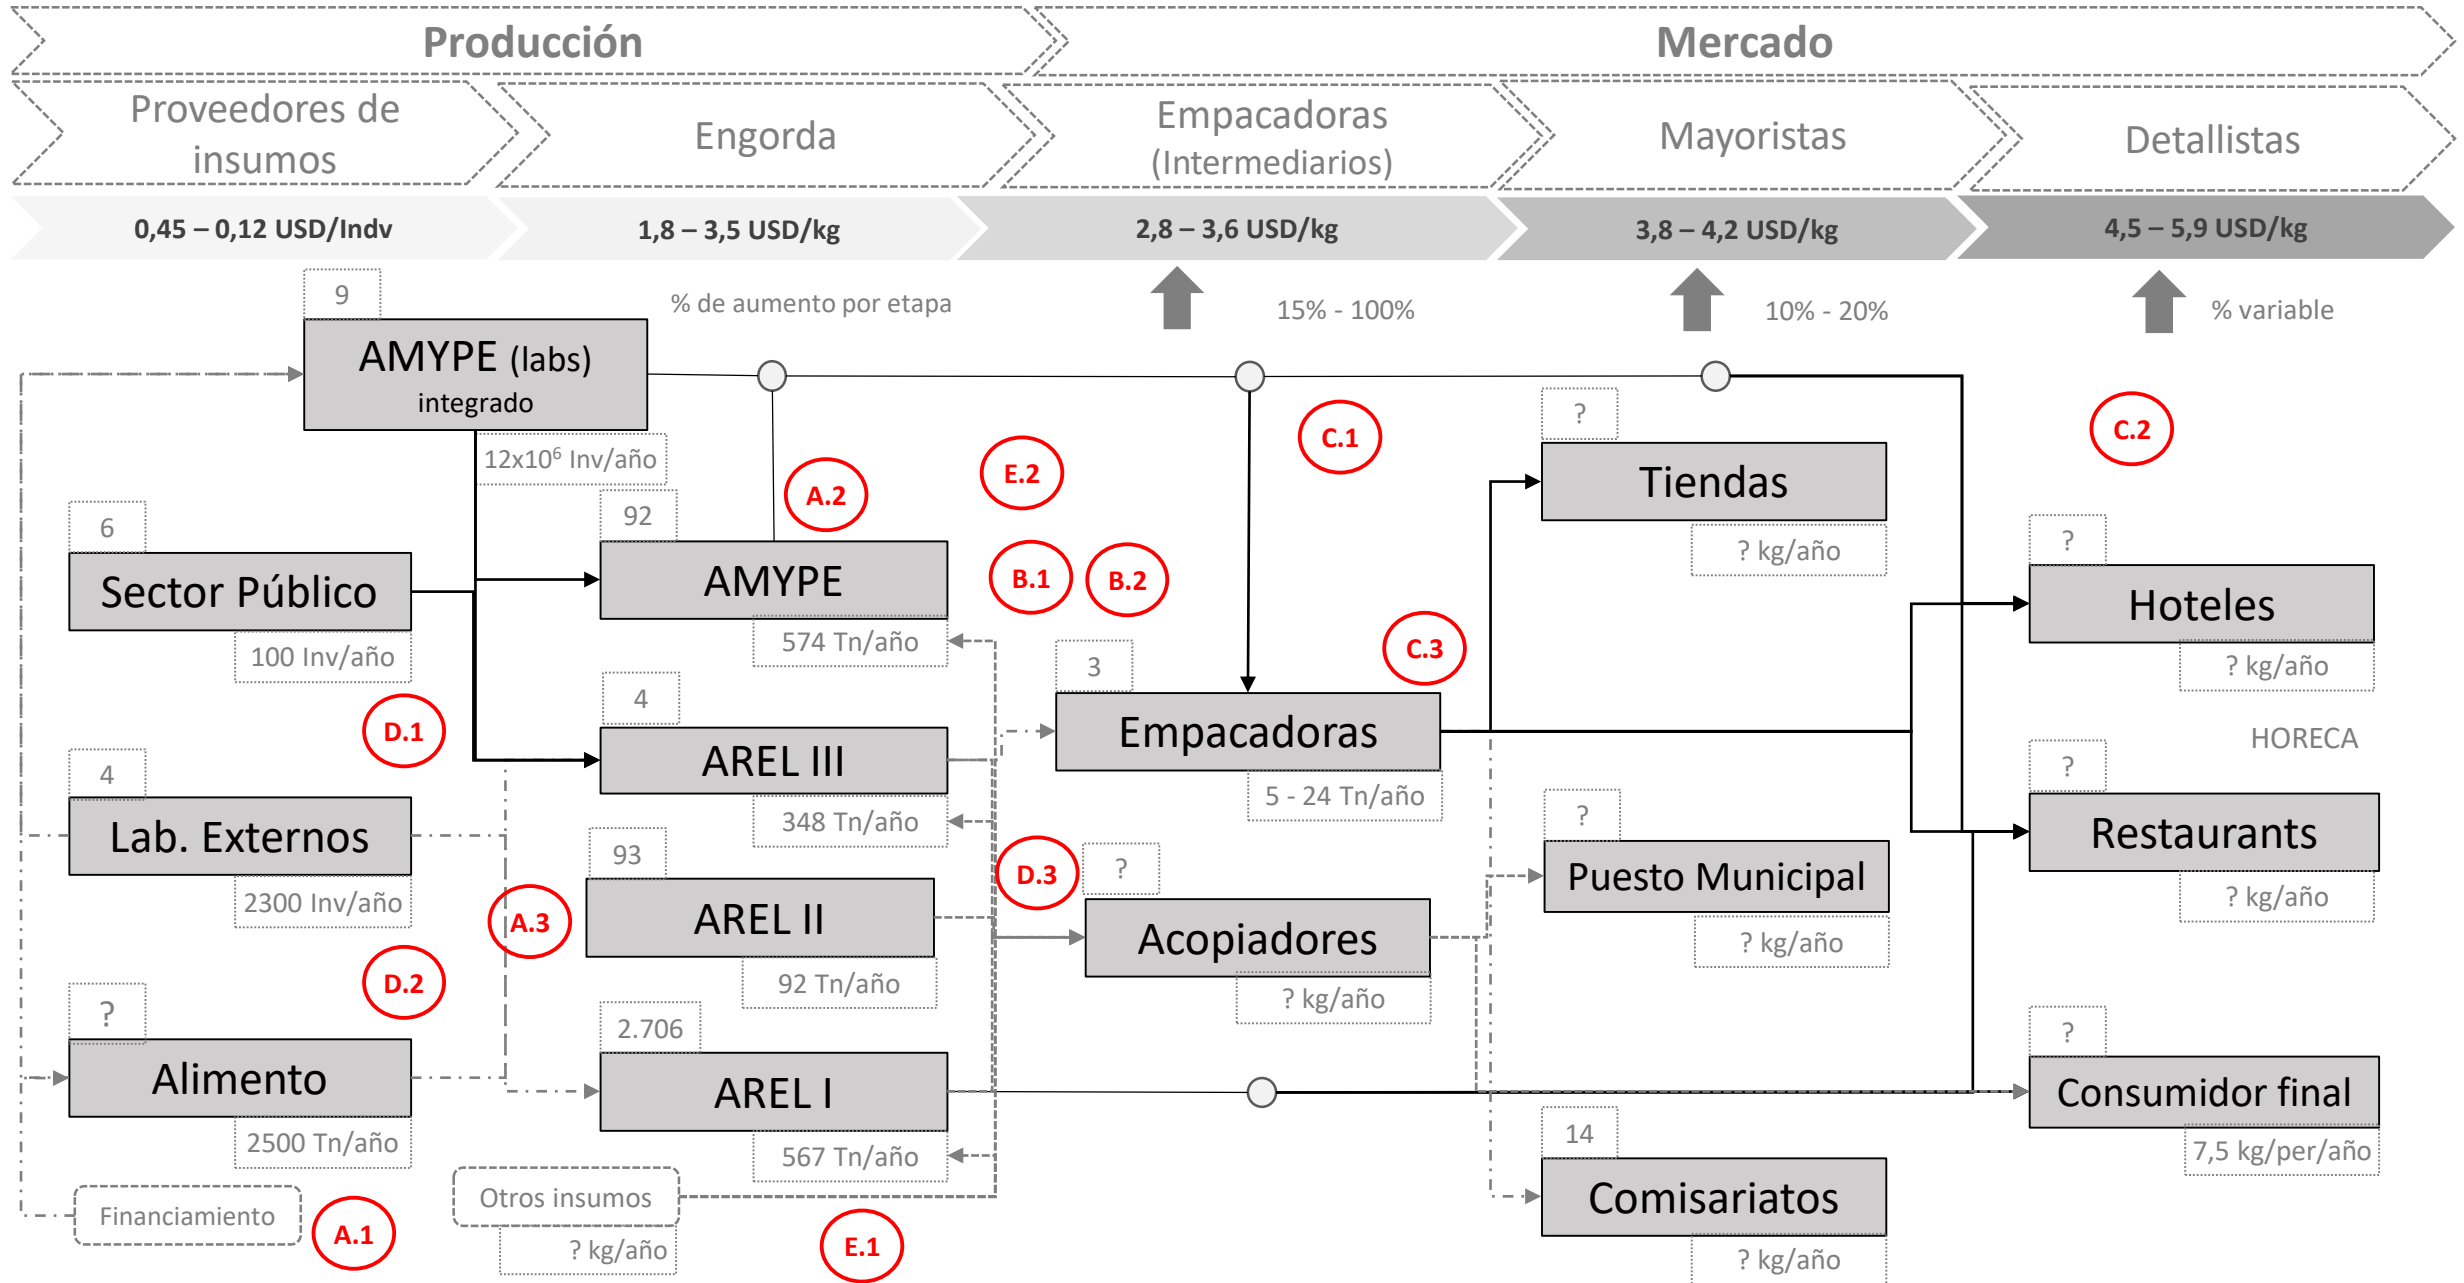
Producción

Mercado

Proveedores de insumos

Engorda

Empacadoras (Intermediarios)

Mayoristas

Detallistas

0,45 – 0,12 USD/Indv

1,8 – 3,5 USD/kg

2,8 – 3,6 USD/kg

3,8 – 4,2 USD/kg

4,5 – 5,9 USD/kg

% de aumento por etapa

15% - 100%

10% - 20%

% variable

9

AMYPE (labs) integrado

12x10$^6$ Inv/año

C.1

C.2

?

Tiendas

? kg/año

A.2

E.2

6

Sector Público

100 Inv/año

92

AMYPE

574 Tn/año

B.1

B.2

?

Hoteles

? kg/año

C.3

3

Empacadoras

5 - 24 Tn/año

D.1

4

AREL III

348 Tn/año

HORECA

4

Lab. Externos

2300 Inv/año

?

Restaurants

? kg/año

93

AREL II

92 Tn/año

D.3

?

Acopiadores

? kg/año

A.3

?

Puesto Municipal

? kg/año

D.2

?

Alimento

2500 Tn/año

2.706

AREL I

567 Tn/año

?

Consumidor final

7,5 kg/per/año

14

Comisariatos

? kg/año

Financiamiento

A.1

Otros insumos

? kg/año

E.1